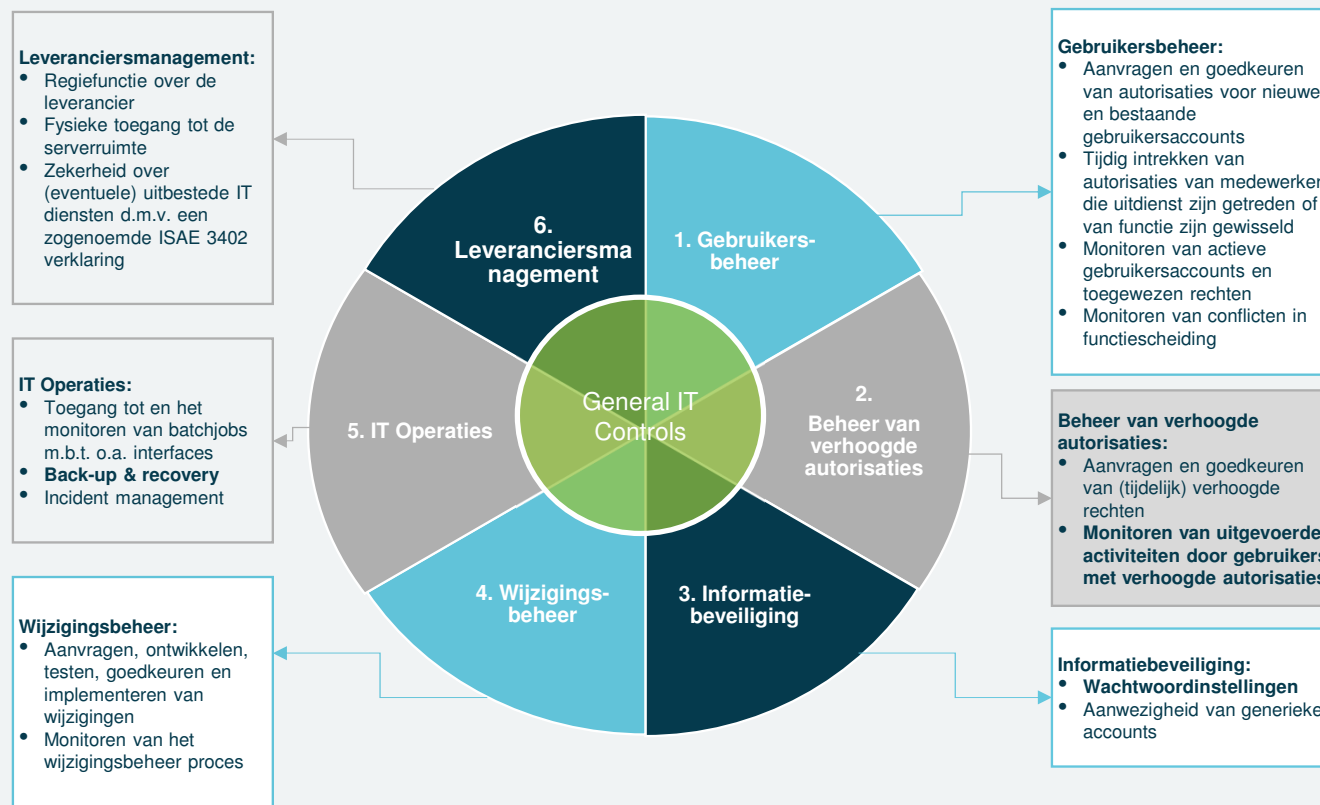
Leveranciersmanagement:
- Regiefunctie over de leverancier
- Fysieke toegang tot de serverruimte
- Zekerheid over (eventuele) uitbestede IT diensten d.m.v. een zogenoemde ISAE 3402 verklaring

IT Operaties:
- Toegang tot en het monitoren van batchjobs m.b.t. o.a. interfaces
- Back-up & recovery
- Incident management

Wijzigingsbeheer:
- Aanvragen, ontwikkelen, testen, goedkeuren en implementeren van wijzigingen
- Monitoren van het wijzigingsbeheer proces

6. Leveranciersmanagement

1. Gebruikersbeheer

5. IT Operaties

General IT Controls

2. Beheer van verhoogde autorisaties

4. Wijzigingsbeheer

3. Informatiebeveiliging

Gebruikersbeheer:
- Aanvragen en goedkeuren van autorisaties voor nieuwe en bestaande gebruikersaccounts
- Tijdig intrekken van autorisaties van medewerkers die uitdienst zijn getreden of van functie zijn gewisseld
- Monitoren van actieve gebruikersaccounts en toegewezen rechten
- Monitoren van conflicten in functiescheiding

Beheer van verhoogde autorisaties:
- Aanvragen en goedkeuren van (tijdelijk) verhoogde rechten
- Monitoren van uitgevoerde activiteiten door gebruikers met verhoogde autorisaties

Informatiebeveiliging:
- Wachtwoordinstellingen
- Aanwezigheid van generieke accounts